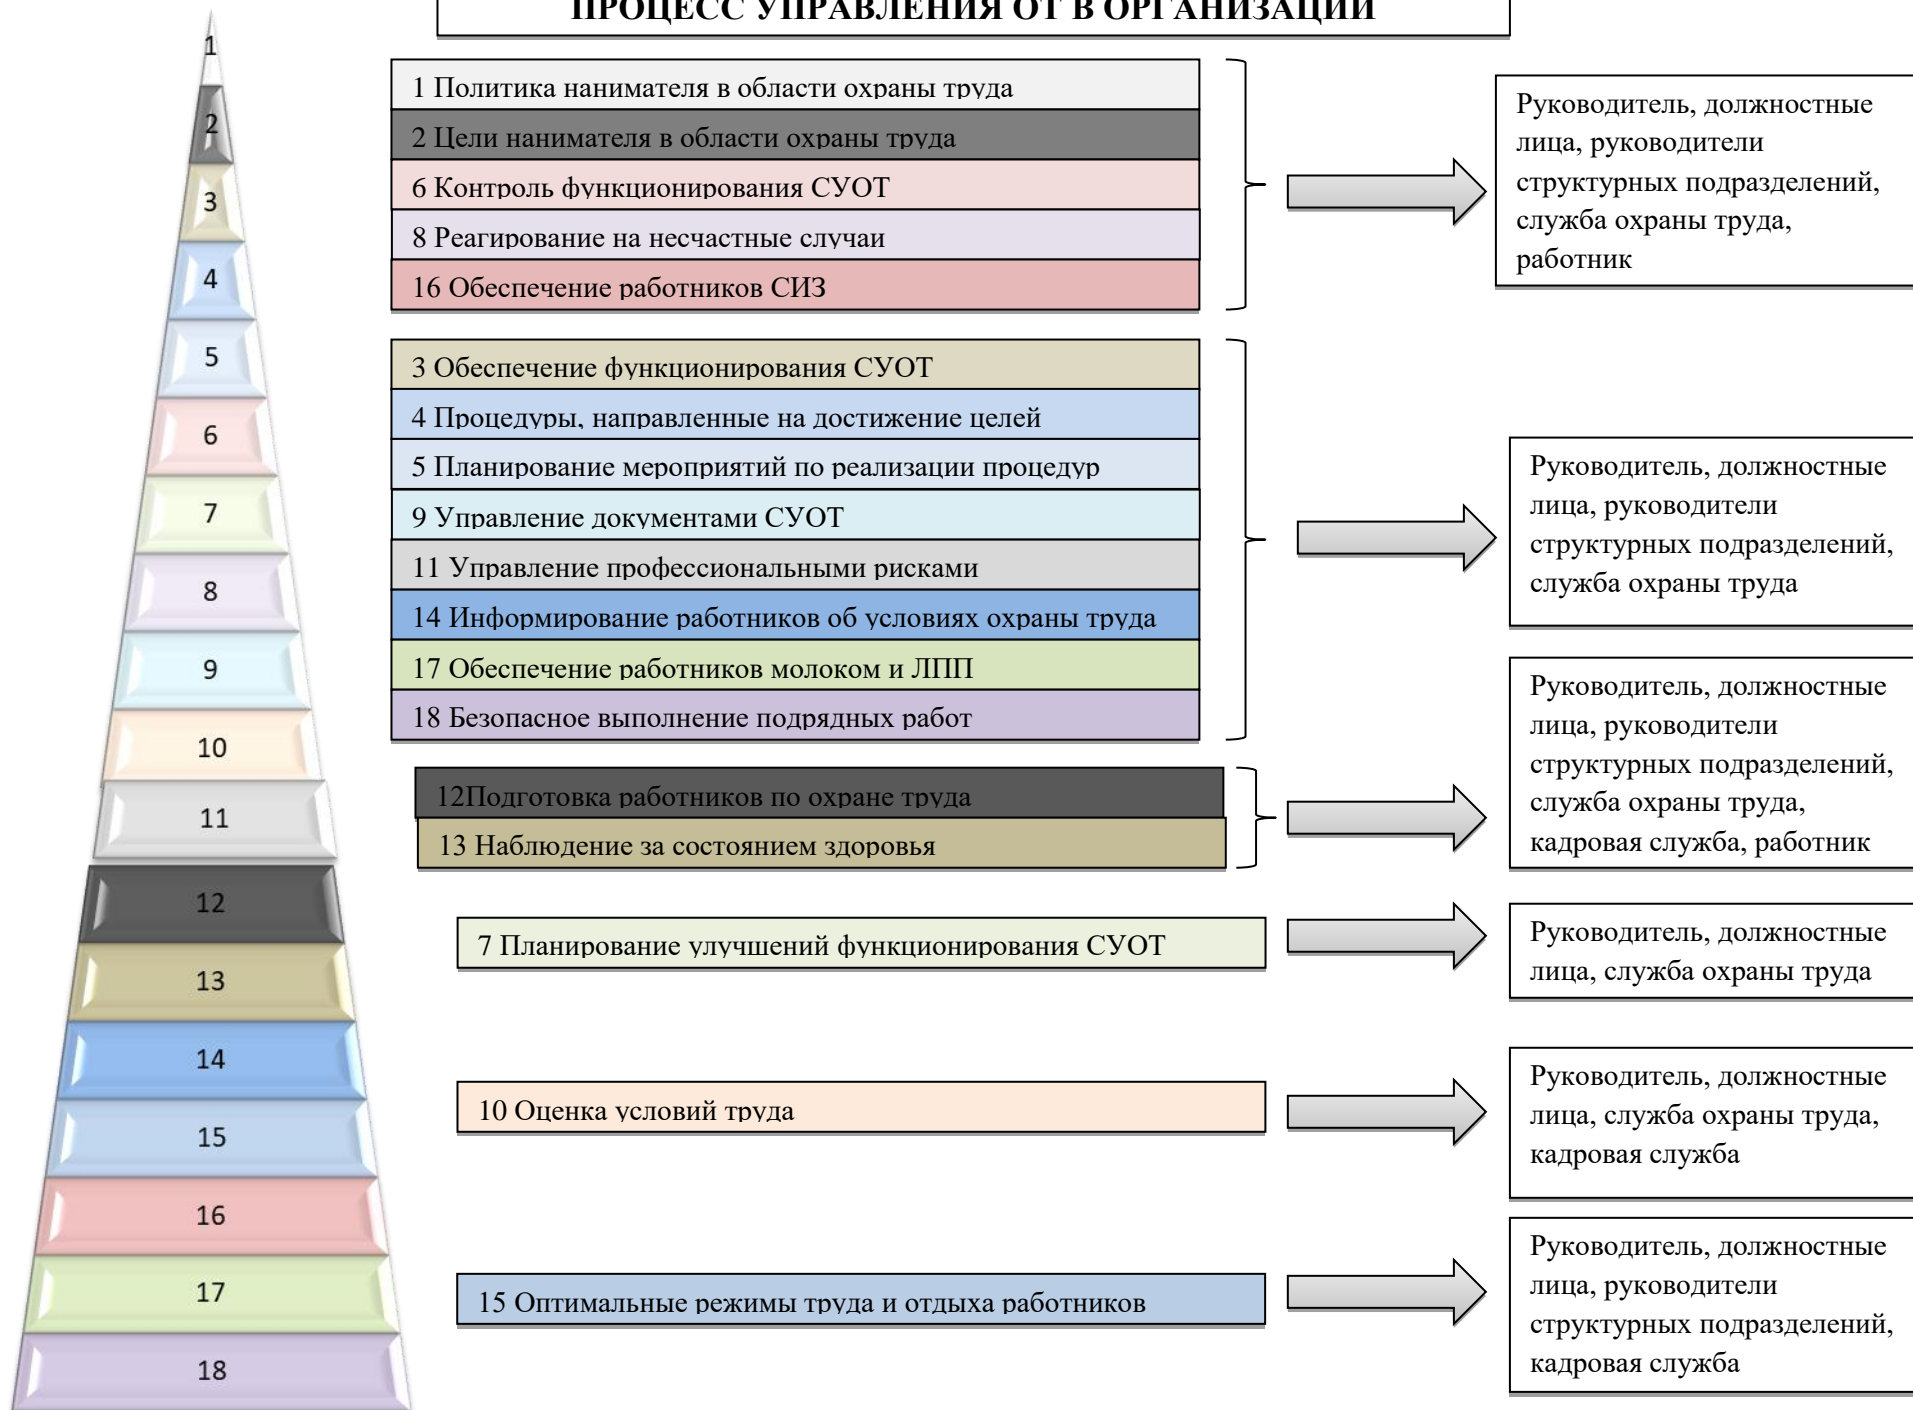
ПРОЦЕСС УПРАВЛЕНИЯ ОТ В ОРГАНИЗАЦИИ

1
2
3
4
5
6
7
8
9
10
11
12
13
14
15
16
17
18

1 Политика нанимателя в области охраны труда
2 Цели нанимателя в области охраны труда
6 Контроль функционирования СУОТ
8 Реагирование на несчастные случаи
16 Обеспечение работников СИЗ

Руководитель, должностные лица, руководители структурных подразделений, служба охраны труда, работник

3 Обеспечение функционирования СУОТ
4 Процедуры, направленные на достижение целей
5 Планирование мероприятий по реализации процедур
9 Управление документами СУОТ
11 Управление профессиональными рисками
14 Информирование работников об условиях охраны труда
17 Обеспечение работников молоком и ЛПП
18 Безопасное выполнение подрядных работ

Руководитель, должностные лица, руководители структурных подразделений, служба охраны труда

12Подготовка работников по охране труда
13 Наблюдение за состоянием здоровья

Руководитель, должностные лица, руководители структурных подразделений, служба охраны труда, кадровая служба, работник

7 Планирование улучшений функционирования СУОТ

Руководитель, должностные лица, служба охраны труда

10 Оценка условий труда

Руководитель, должностные лица, служба охраны труда, кадровая служба

15 Оптимальные режимы труда и отдыха работников

Руководитель, должностные лица, руководители структурных подразделений, кадровая служба